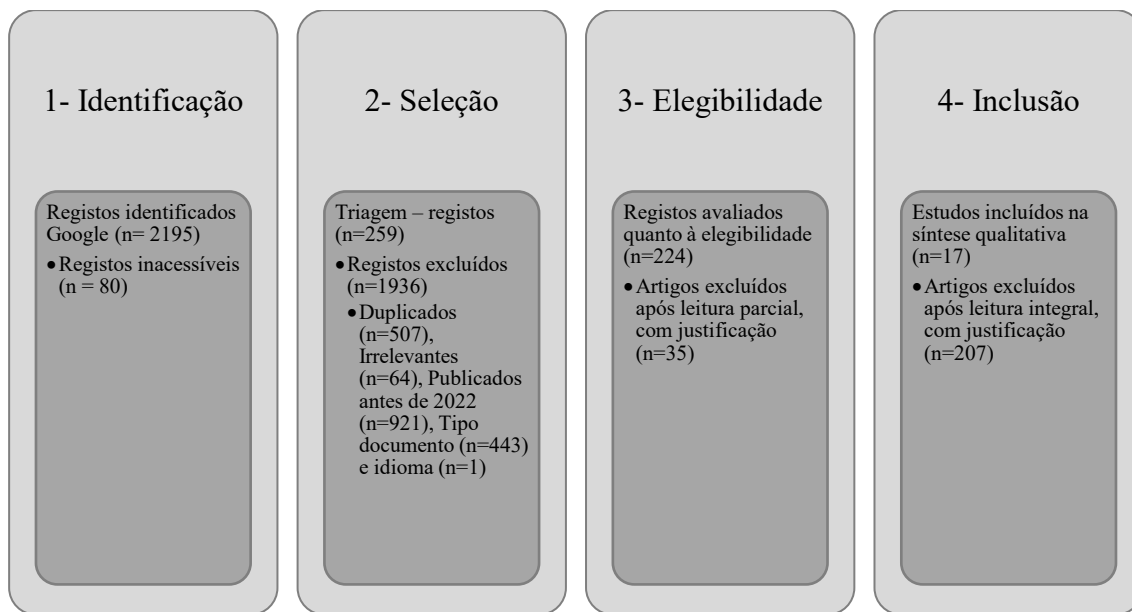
1- Identificação

Registos identificados Google (n= 2195)

- Registos inacessíveis (n = 80)

2- Seleção

Triagem – registos (n=259)

- Registos excluídos (n=1936)
  - Duplicados (n=507), Irrelevantes (n=64), Publicados antes de 2022 (n=921), Tipo documento (n=443) e idioma (n=1)

3- Elegibilidade

Registos avaliados quanto à elegibilidade (n=224)

- Artigos excluídos após leitura parcial, com justificação (n=35)

4- Inclusão

Estudos incluídos na síntese qualitativa (n=17)

- Artigos excluídos após leitura integral, com justificação (n=207)